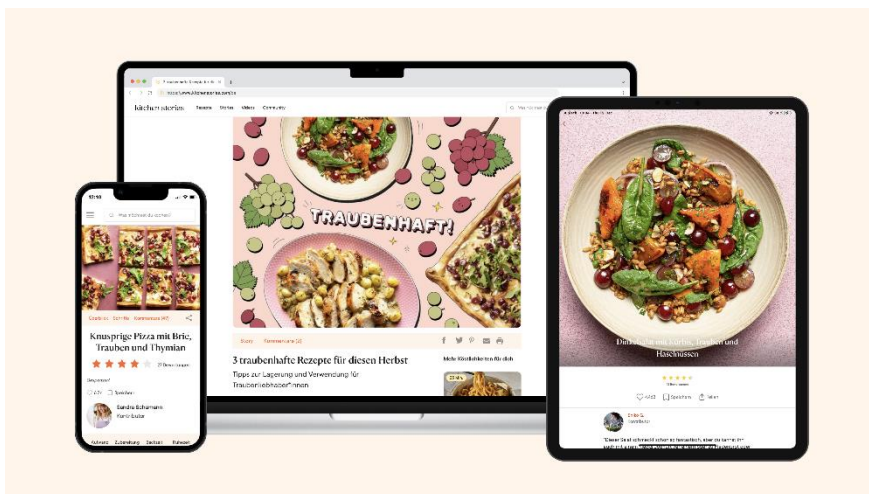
kitchen stories Rezepte Stories Videos Community

TRAUBENHAFT!

3 traubenhafte Rezepte für diesen Herbst

Tipps zur Lagerung und Verwendung für Traubenliebhaber*innen

Mehr Köstlichkeiten für dich

Knusprige Pizza mit Brie, Trauben und Thymian

Sandra Schumann

Dinkelsalat mit Kürbis, Trauben und Haselnüssen

Zutaten Zubereitung Zeichen Rezepte